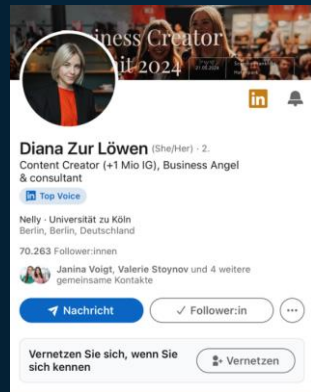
iness Creator
it 2024

in

Diana Zur Löwen (She/Her) · 2.
Content Creator (+1 Mio IG), Business Angel & consultant

in Top Voice

Nelly · Universität zu Köln
Berlin, Berlin, Deutschland

70.263 Follower:innen

Janina Voigt, Valerie Stoynov und 4 weitere gemeinsame Kontakte

Nachricht

✓ Follower:in

Vernetzen Sie sich, wenn Sie sich kennen

Vernetzen